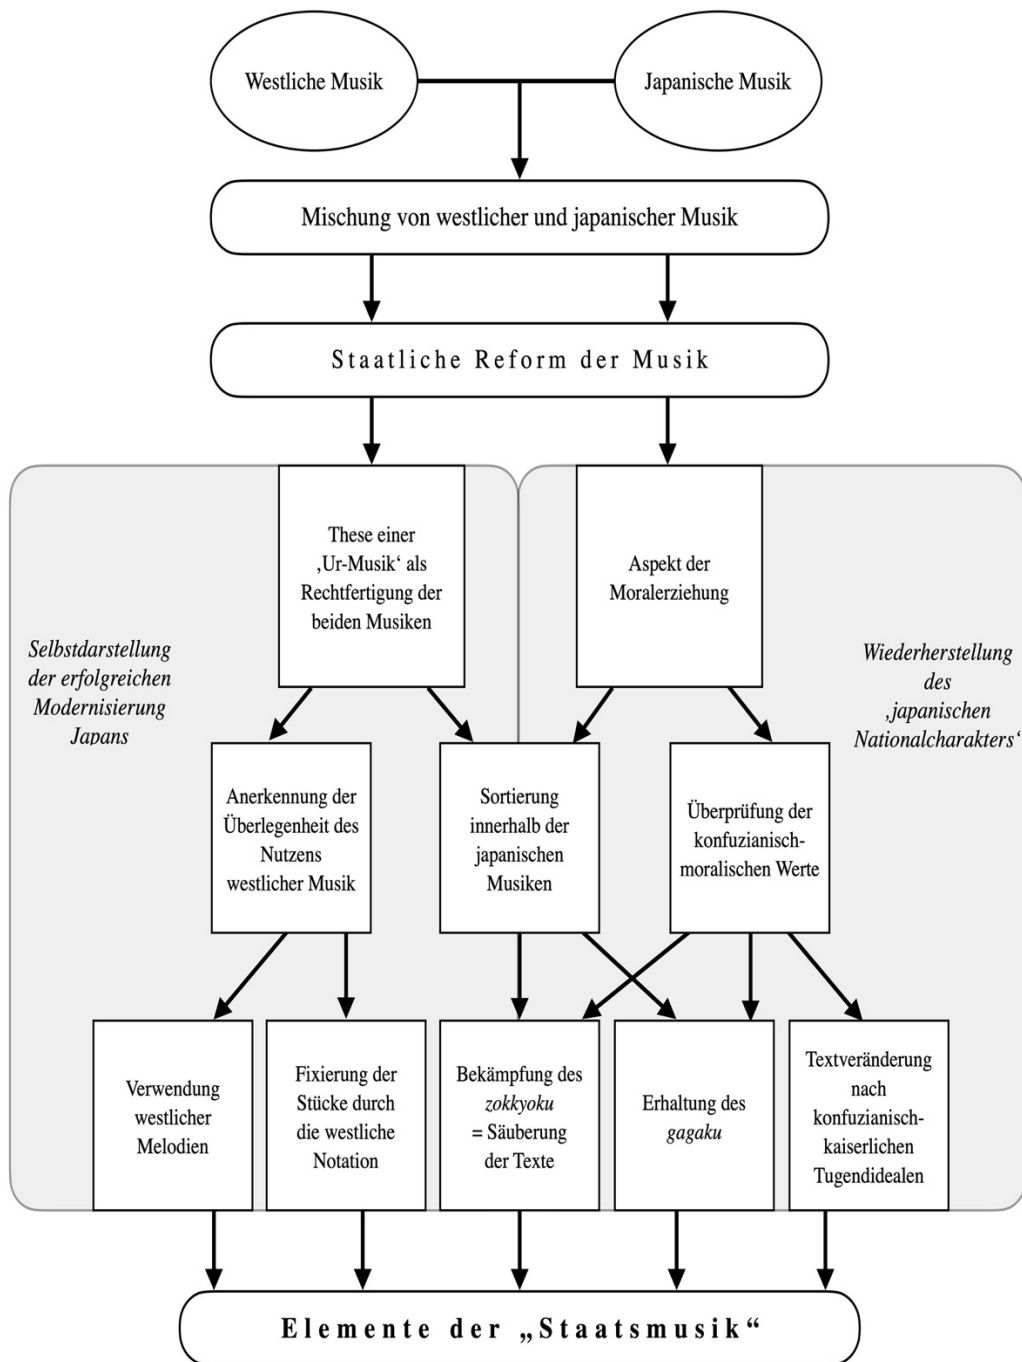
Westliche Musik

Japanische Musik

Mischung von westlicher und japanischer Musik

Staatliche Reform der Musik

Selbstdarstellung der erfolgreichen Modernisierung Japans

These einer ‚Ur-Musik' als Rechtfertigung der beiden Musiken

Aspekt der Moralerziehung

Wiederherstellung des ‚japanischen Nationalcharakters'

Anerkennung der Überlegenheit des Nutzens westlicher Musik

Sortierung innerhalb der japanischen Musiken

Überprüfung der konfuzianisch-moralischen Werte

Verwendung westlicher Melodien

Fixierung der Stücke durch die westliche Notation

Bekämpfung des *zokkyoku* = Säuberung der Texte

Erhaltung des *gagaku*

Textveränderung nach konfuzianisch-kaiserlichen Tugendidealen

Elemente der „Staatsmusik"